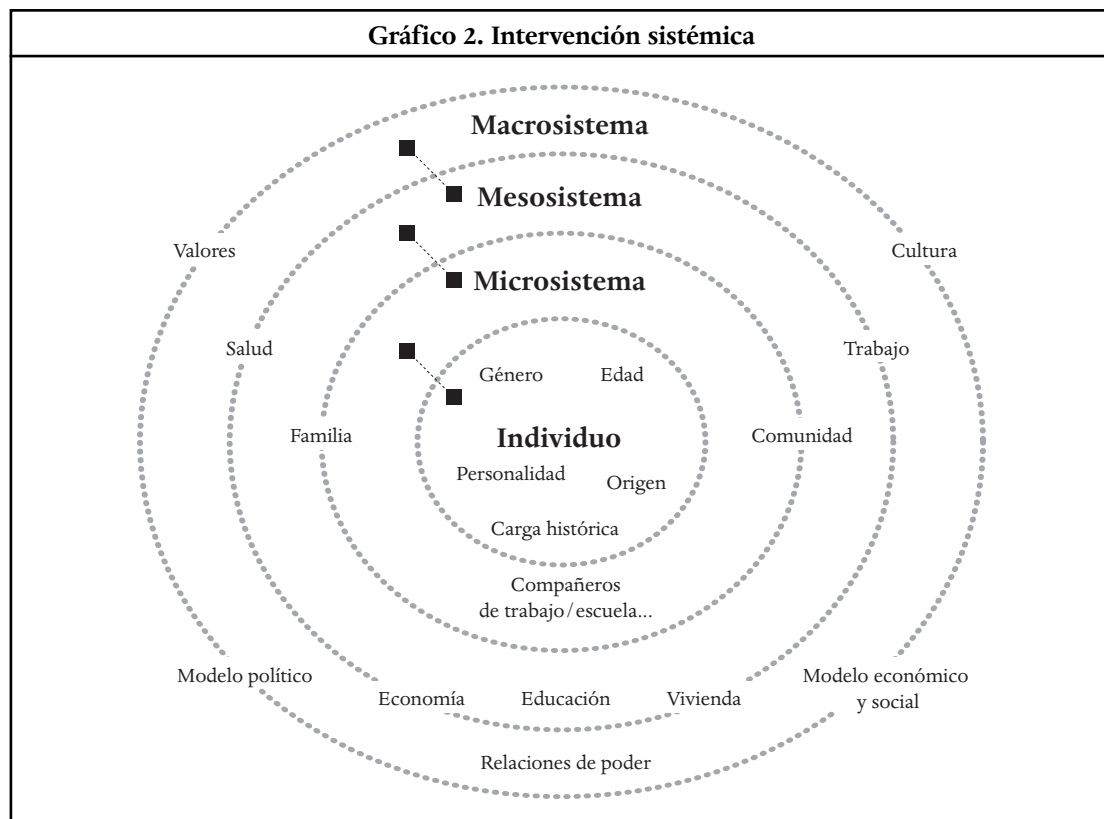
Gráfico 2. Intervención sistémica

Macrosistema

Mesosistema

Valores

Cultura

Microsistema

Salud

Trabajo

Género

Edad

Familia

Individuo

Comunidad

Personalidad

Origen

Carga histórica

Compañeros de trabajo / escuela...

Modelo político

Economía

Educación

Vivienda

Modelo económico y social

Relaciones de poder